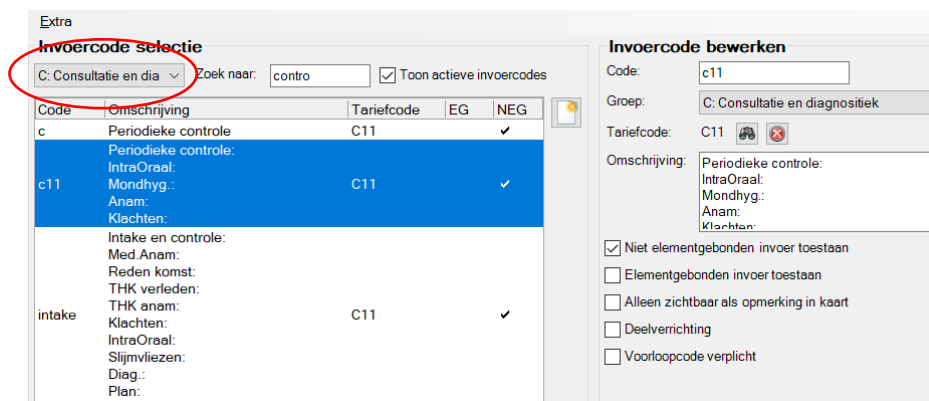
Extra

Invoercode selectie

C: Consultatie en dia

Zoek naar: contro

Toon actieve invoercodes

| Code | Omschrijving | Tariefcode | EG | NEG |
|---|---|---|---|---|
| c | Periodieke controle | C11 | | ✔ |
| c11 | Periodieke controle: IntraOraal: Mondhyg.: Anam: Klachten: | C11 | | ✔ |
| intake | Intake en controle: Med.Anam: Reden komst: THK verleden: THK anam: Klachten: IntraOraal: Slijmvliezen: Diag.: Plan: | C11 | | ✔ |

Invoercode bewerken

Code: c11

Groep: C: Consultatie en diagnositiek

Tariefcode: C11

Omschrijving: Periodieke controle: IntraOraal: Mondhyg.: Anam: Klachten:

Niet elementgebonden invoer toestaan

Elementgebonden invoer toestaan

Alleen zichtbaar als opmerking in kaart

Deelverrichting

Voorloopcode verplicht